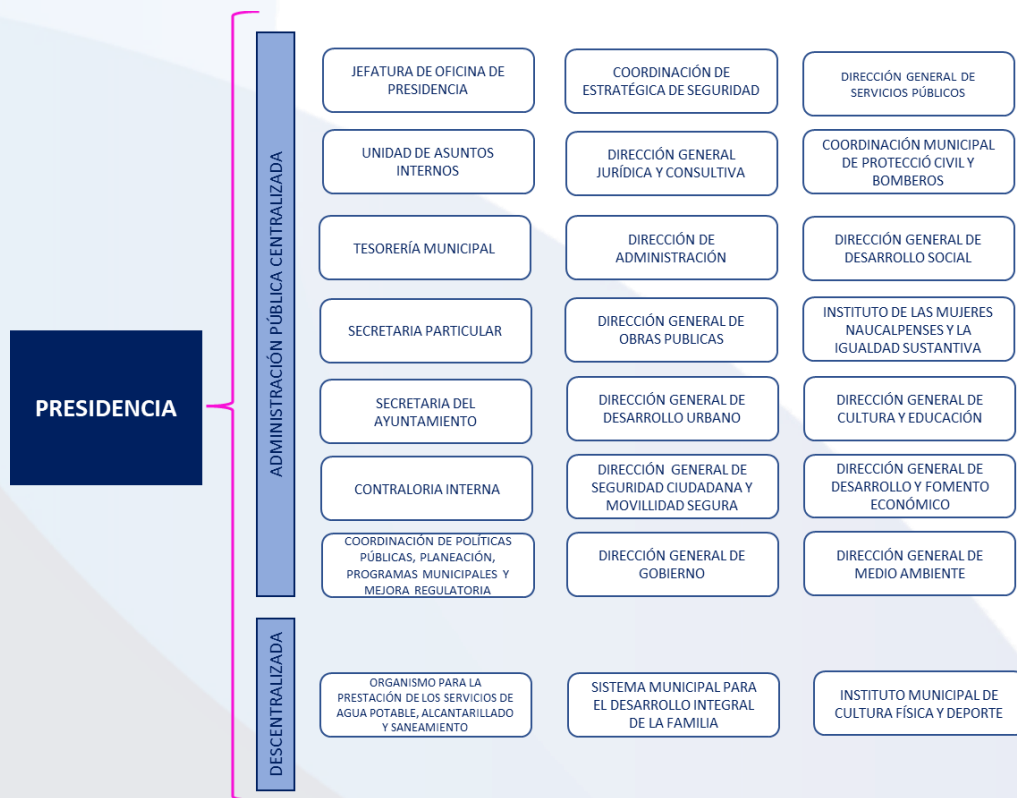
PRESIDENCIA

ADMINISTRACIÓN PÚBLICA CENTRALIZADA

JEFATURA DE OFICINA DE PRESIDENCIA

COORDINACIÓN DE ESTRATÉGICA DE SEGURIDAD

DIRECCIÓN GENERAL DE SERVICIOS PÚBLICOS

UNIDAD DE ASUNTOS INTERNOS

DIRECCIÓN GENERAL JURÍDICA Y CONSULTIVA

COORDINACIÓN MUNICIPAL DE PROTECCIÓ CIVIL Y BOMBEROS

TESORERÍA MUNICIPAL

DIRECCIÓN DE ADMINISTRACIÓN

DIRECCIÓN GENERAL DE DESARROLLO SOCIAL

SECRETARIA PARTICULAR

DIRECCIÓN GENERAL DE OBRAS PUBLICAS

INSTITUTO DE LAS MUJERES NAUCALPENSES Y LA IGUALDAD SUSTANTIVA

SECRETARIA DEL AYUNTAMIENTO

DIRECCIÓN GENERAL DE DESARROLLO URBANO

DIRECCIÓN GENERAL DE CULTURA Y EDUCACIÓN

CONTRALORIA INTERNA

DIRECCIÓN GENERAL DE SEGURIDAD CIUDADANA Y MOVILLIDAD SEGURA

DIRECCIÓN GENERAL DE DESARROLLO Y FOMENTO ECONÓMICO

COORDINACIÓN DE POLÍTICAS PÚBLICAS, PLANEACIÓN, PROGRAMAS MUNICIPALES Y MEJORA REGULATORIA

DIRECCIÓN GENERAL DE GOBIERNO

DIRECCIÓN GENERAL DE MEDIO AMBIENTE

DESCENTRALIZADA

ORGANISMO PARA LA PRESTACIÓN DE LOS SERVICIOS DE AGUA POTABLE, ALCANTARILLADO Y SANEAMIENTO

SISTEMA MUNICIPAL PARA EL DESARROLLO INTEGRAL DE LA FAMILIA

INSTITUTO MUNICIPAL DE CULTURA FÍSICA Y DEPORTE